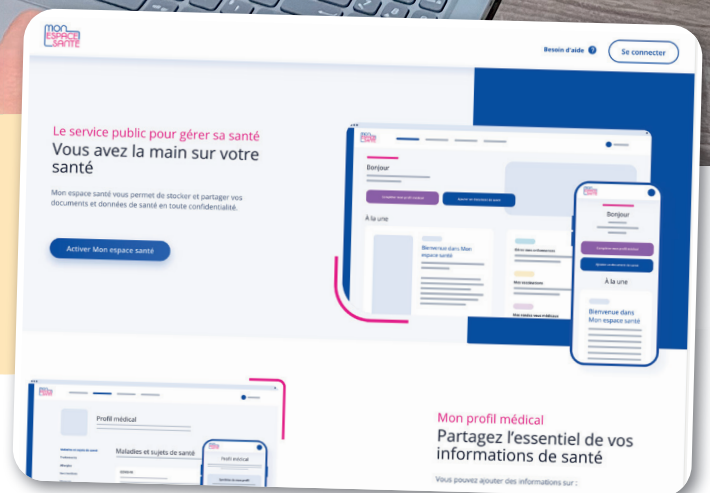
MON ESPACE SANTÉ

Besoin d'aide

Se connecter

Le service public pour gérer sa santé

Vous avez la main sur votre santé

Mon espace santé vous permet de stocker et partager vos documents et données de santé en toute confidentialité.

Activer Mon espace santé

Bonjour

À la une

Bienvenue dans Mon espace santé

Mes vaccinations

Bonjour

À la une

Bienvenue dans Mon espace santé

Profil médical

Maladies et sujets de santé

Profil médical

Mon profil médical

Partagez l'essentiel de vos informations de santé

Vous pouvez ajouter des informations sur :